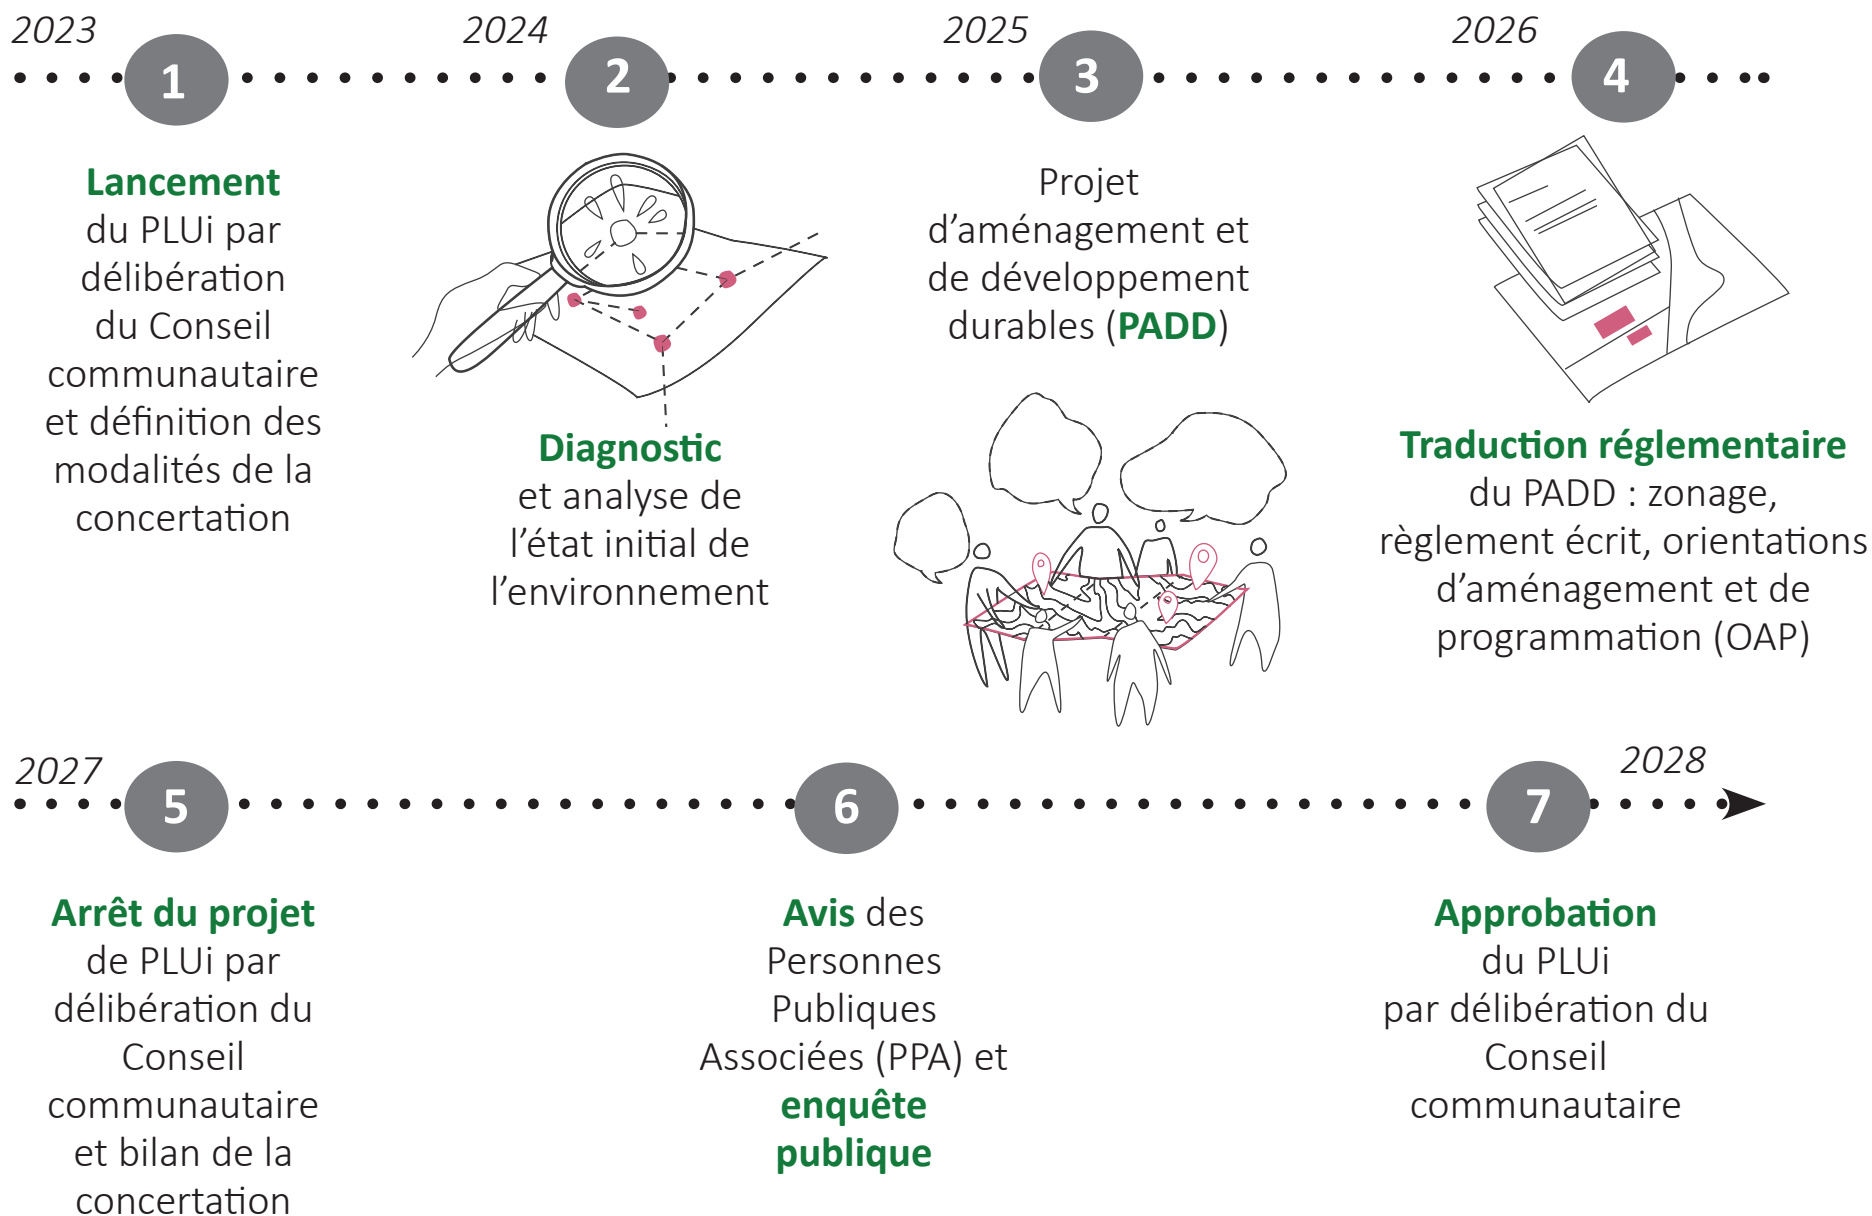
2023
1
2024
2
2025
3
2026
4

Lancement du PLUi par délibération du Conseil communautaire et définition des modalités de la concertation

Diagnostic et analyse de l'état initial de l'environnement

Projet d'aménagement et de développement durables (PADD)

Traduction réglementaire du PADD : zonage, règlement écrit, orientations d'aménagement et de programmation (OAP)

2027
5
6
7
2028

Arrêt du projet de PLUi par délibération du Conseil communautaire et bilan de la concertation

Avis des Personnes Publiques Associées (PPA) et enquête publique

Approbation du PLUi par délibération du Conseil communautaire